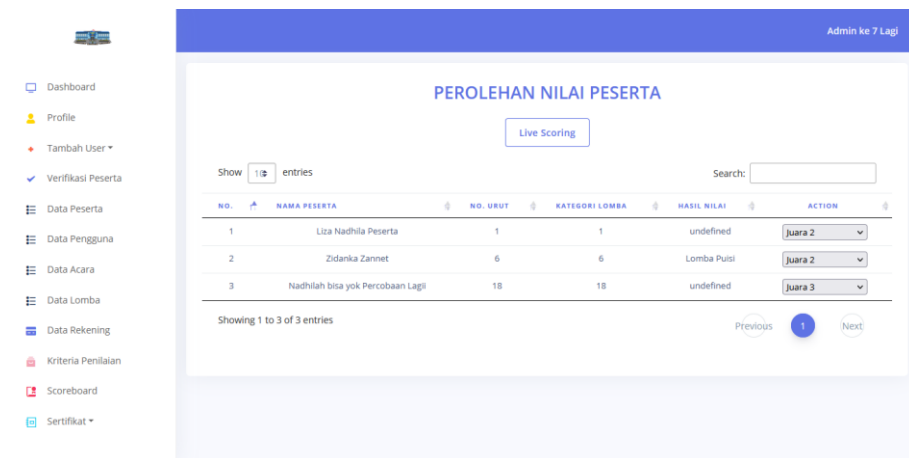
Admin ke 7 Lagi

Dashboard
Profile
Tambah User
Verifikasi Peserta
Data Peserta
Data Pengguna
Data Acara
Data Lomba
Data Rekening
Kriteria Penilaian
Scoreboard
Sertifikat

PEROLEHAN NILAI PESERTA

Live Scoring

Show 10 entries

Search:

| NO. | NAMA PESERTA | NO. URUT | KATEGORI LOMBA | HASIL NILAI | ACTION |
|---|---|---|---|---|---|
| 1 | Liza Nadhila Peserta | 1 | 1 | undefined | Juara 2 |
| 2 | Zidanka Zannet | 6 | 6 | Lomba Puisi | Juara 2 |
| 3 | Nadhilah bisa yok Percobaan Lagii | 18 | 18 | undefined | Juara 3 |

Showing 1 to 3 of 3 entries

Previous 1 Next